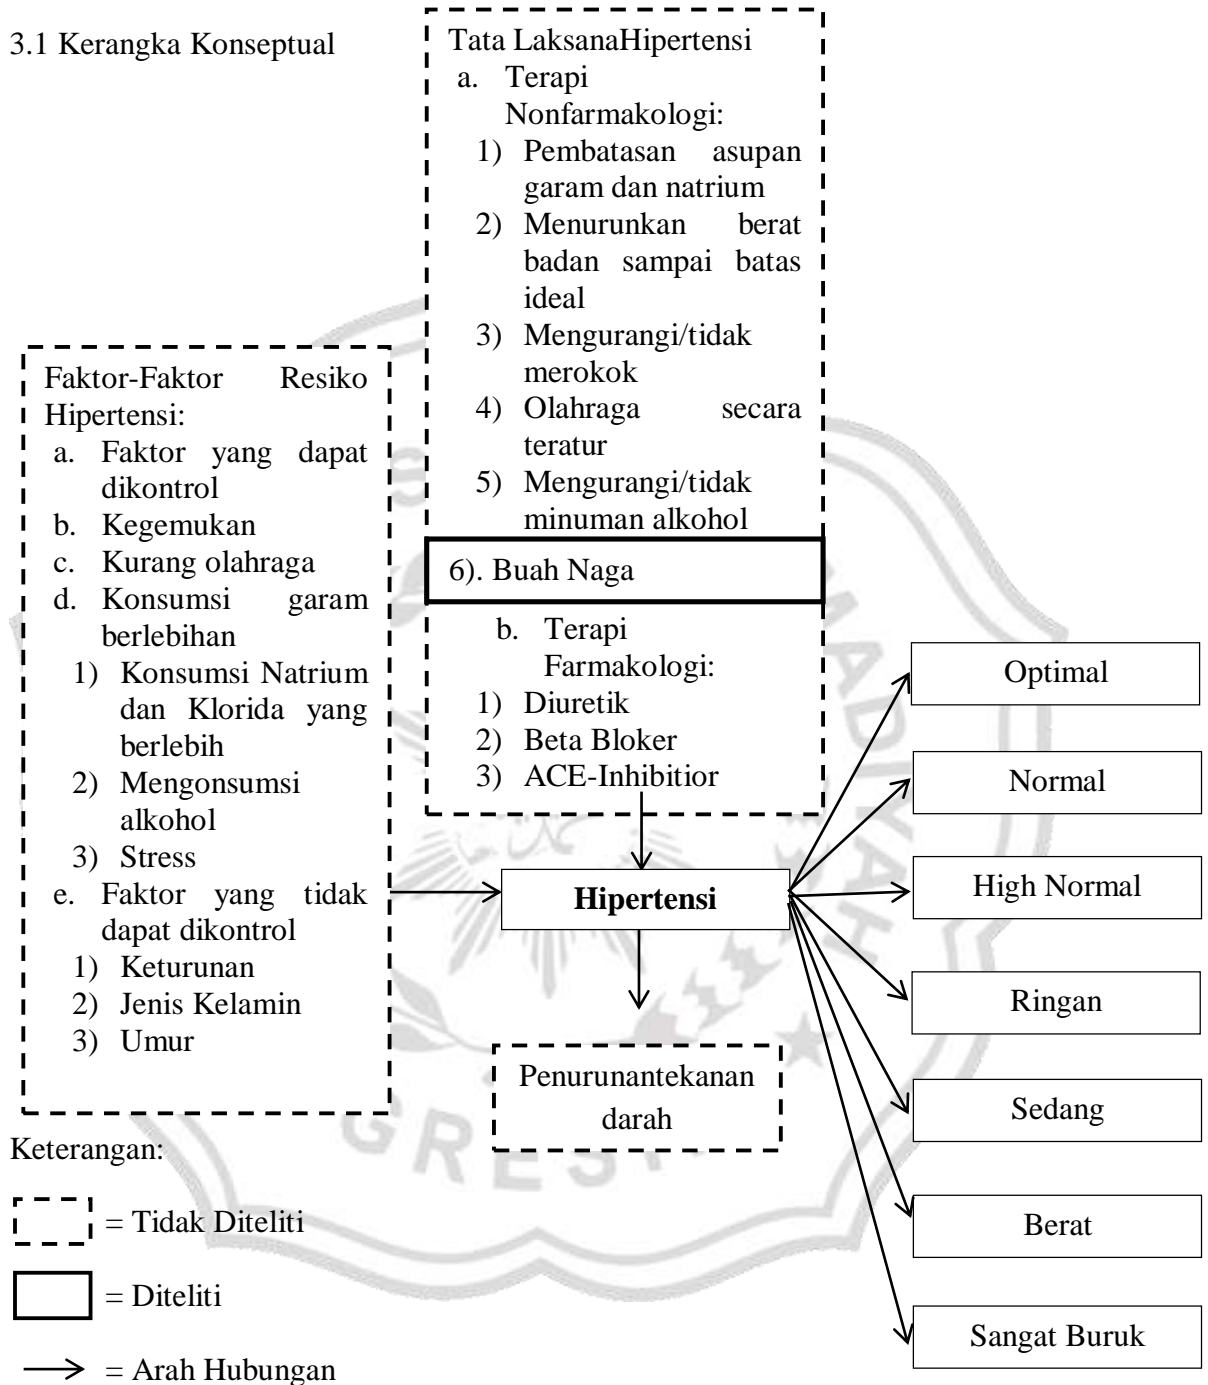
3.1 Kerangka Konseptual

Tata LaksanaHipertensi
a. Terapi Nonfarmakologi:
1) Pembatasan asupan garam dan natrium
2) Menurunkan berat badan sampai batas ideal
3) Mengurangi/tidak merokok
4) Olahraga secara teratur
5) Mengurangi/tidak minuman alkohol

6). Buah Naga

b. Terapi Farmakologi:
1) Diuretik
2) Beta Bloker
3) ACE-Inhibitior

Faktor-Faktor Resiko Hipertensi:
a. Faktor yang dapat dikontrol
b. Kegemukan
c. Kurang olahraga
d. Konsumsi garam berlebihan
1) Konsumsi Natrium dan Klorida yang berlebih
2) Mengonsumsi alkohol
3) Stress
e. Faktor yang tidak dapat dikontrol
1) Keturunan
2) Jenis Kelamin
3) Umur

Hipertensi

Penurunantekanan darah

Optimal

Normal

High Normal

Ringan

Sedang

Berat

Sangat Buruk

Keterangan:

= Tidak Diteliti

= Diteliti

= Arah Hubungan